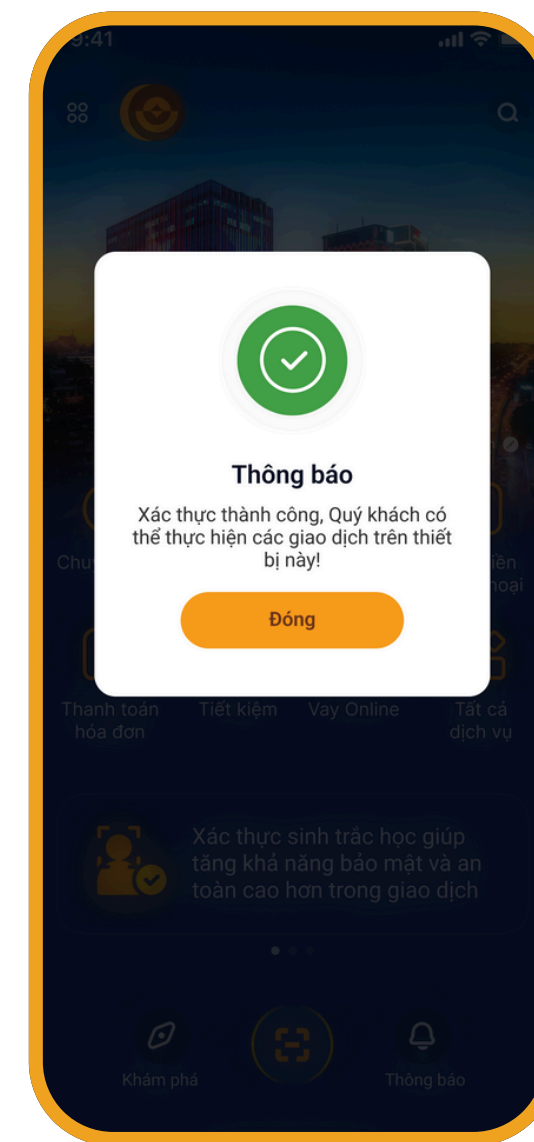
9:41

Thông báo

Xác thực thành công, Quý khách có thể thực hiện các giao dịch trên thiết bị này!

Đóng

Chu

iền
hoại

Thanh toán hóa đơn

Tiết kiệm

Vay Online

Tất cả dịch vụ

Xác thực sinh trắc học giúp tăng khả năng bảo mật và an toàn cao hơn trong giao dịch

Khám phá

Thông báo